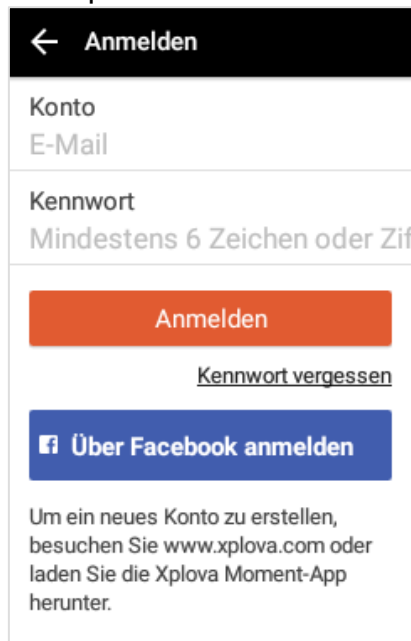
← Anmelden

Konto
E-Mail

Kennwort
Mindestens 6 Zeichen oder Zif

Anmelden

Kennwort vergessen

f Über Facebook anmelden

Um ein neues Konto zu erstellen, besuchen Sie www.xplova.com oder laden Sie die Xplova Moment-App herunter.